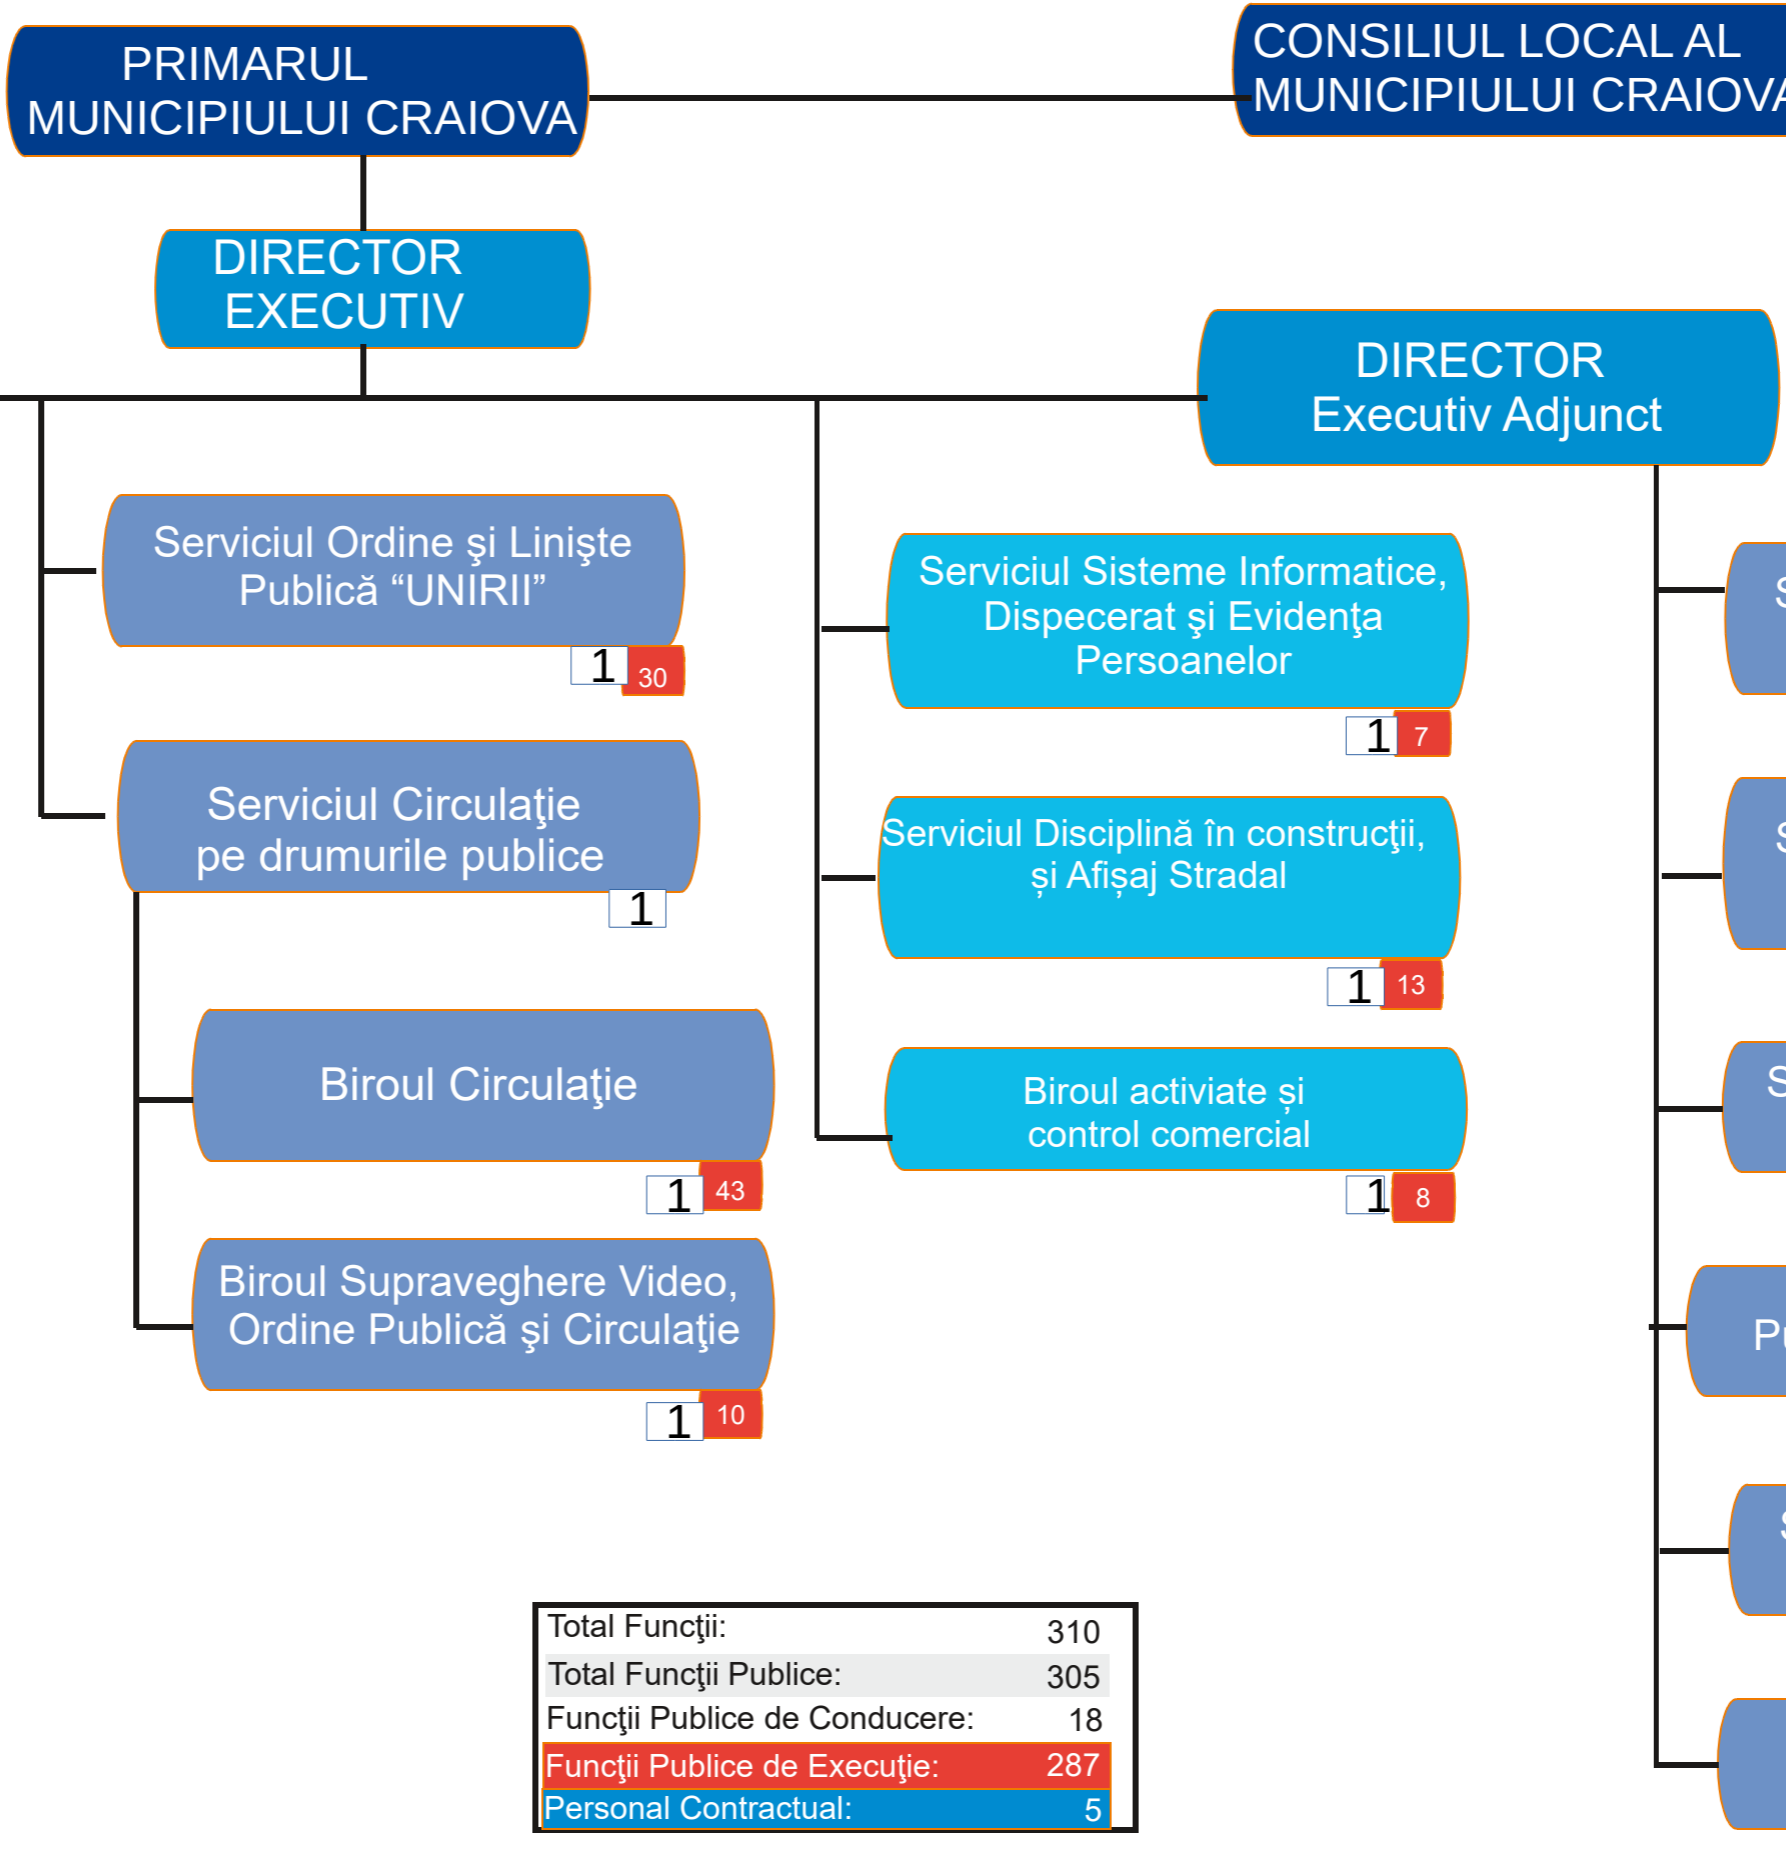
PRIMARUL MUNICIPIULUI CRAIOVA

CONSILIUL LOCAL AL MUNICIPIULUI CRAIOVA

DIRECTOR EXECUTIV

DIRECTOR Executiv Adjunct

Serviciul Ordine şi Linişte Publică “UNIRII”
1 30

Serviciul Circulaţie pe drumurile publice
1

Biroul Circulaţie
1 43

Biroul Supraveghere Video, Ordine Publică şi Circulaţie
1 10

Serviciul Sisteme Informatice, Dispecerat şi Evidenţa Persoanelor
1 7

Serviciul Disciplină în construcţii, și Afișaj Stradal
1 13

Biroul activiate și control comercial
1 8

S
S
S
Pu
S

| Total Funcţii: | 310 |
|---|---|
| Total Funcţii Publice: | 305 |
| Funcţii Publice de Conducere: | 18 |
| Funcţii Publice de Execuţie: | 287 |
| Personal Contractual: | 5 |